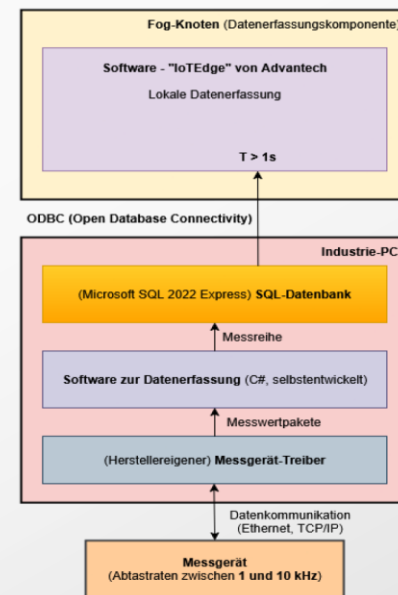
Fog-Knoten (Datenerfassungskomponente)

Software - "IoTEdge" von Advantech

Lokale Datenerfassung

T > 1s

ODBC (Open Database Connectivity)

Industrie-PC

(Microsoft SQL 2022 Express) SQL-Datenbank

Messreihe

Software zur Datenerfassung (C#, selbstentwickelt)

Messwertpakete

(Herstellereigener) Messgerät-Treiber

Datenkommunikation (Ethernet, TCP/IP)

Messgerät (Abtastraten zwischen 1 und 10 kHz)